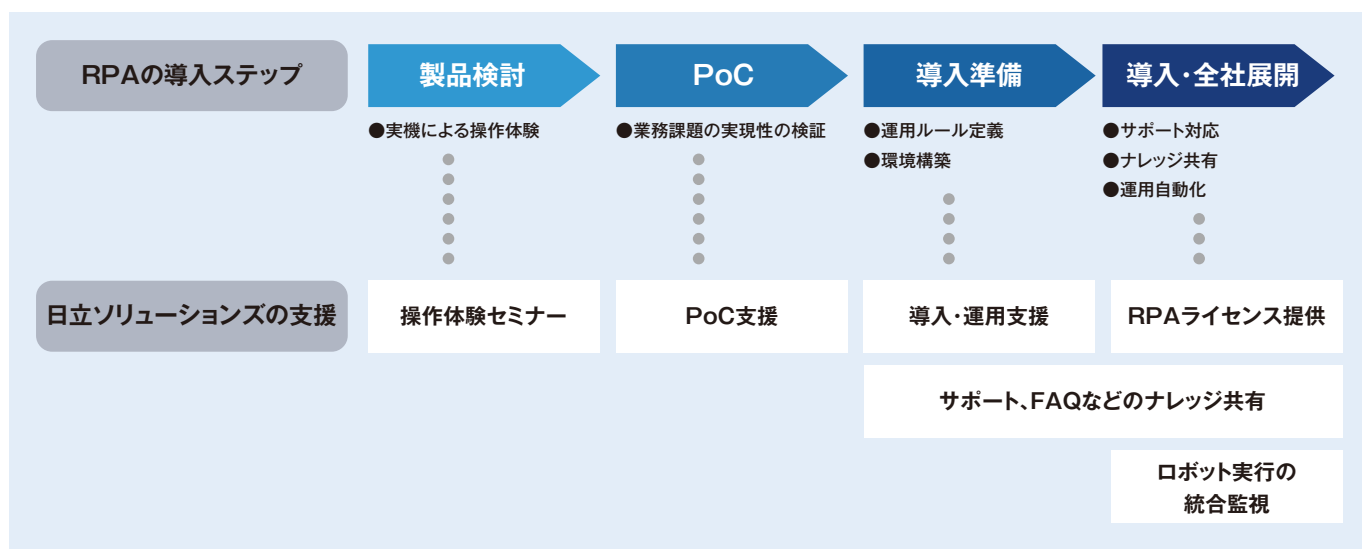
RPAの導入ステップ

製品検討

PoC

導入準備

導入・全社展開

●実機による操作体験

●業務課題の実現性の検証

●運用ルール定義
●環境構築

●サポート対応
●ナレッジ共有
●運用自動化

日立ソリューションズの支援

操作体験セミナー

PoC支援

導入・運用支援

RPAライセンス提供

サポート、FAQなどのナレッジ共有

ロボット実行の統合監視